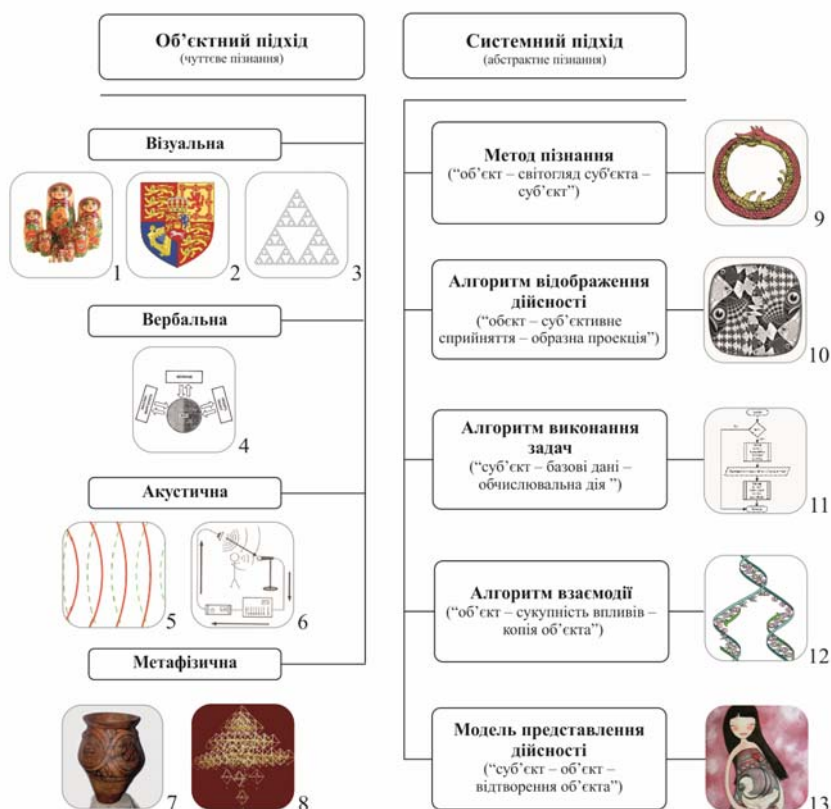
Об'єктний підхід
(чуттєве пізнання)

Системний підхід
(абстрактне пізнання)

Візуальна

1 2 3

Вербальна

4

Акустична

5 6

Метафізична

7 8

Метод пізнання
("об'єкт – світогляд суб'єкта – суб'єкт")

9

Алгоритм відображення дійсності
("обєкт – суб'єктивне сприйняття – образна проекція")

10

Алгоритм виконання задач
("суб'єкт – базові дані – обчислювальна дія ")

11

Алгоритм взаємодії
("об'єкт – сукупність впливів – копія об'єкта")

12

Модель представлення дійсності
("суб'єкт – об'єкт – відтворення об'єкта")

13